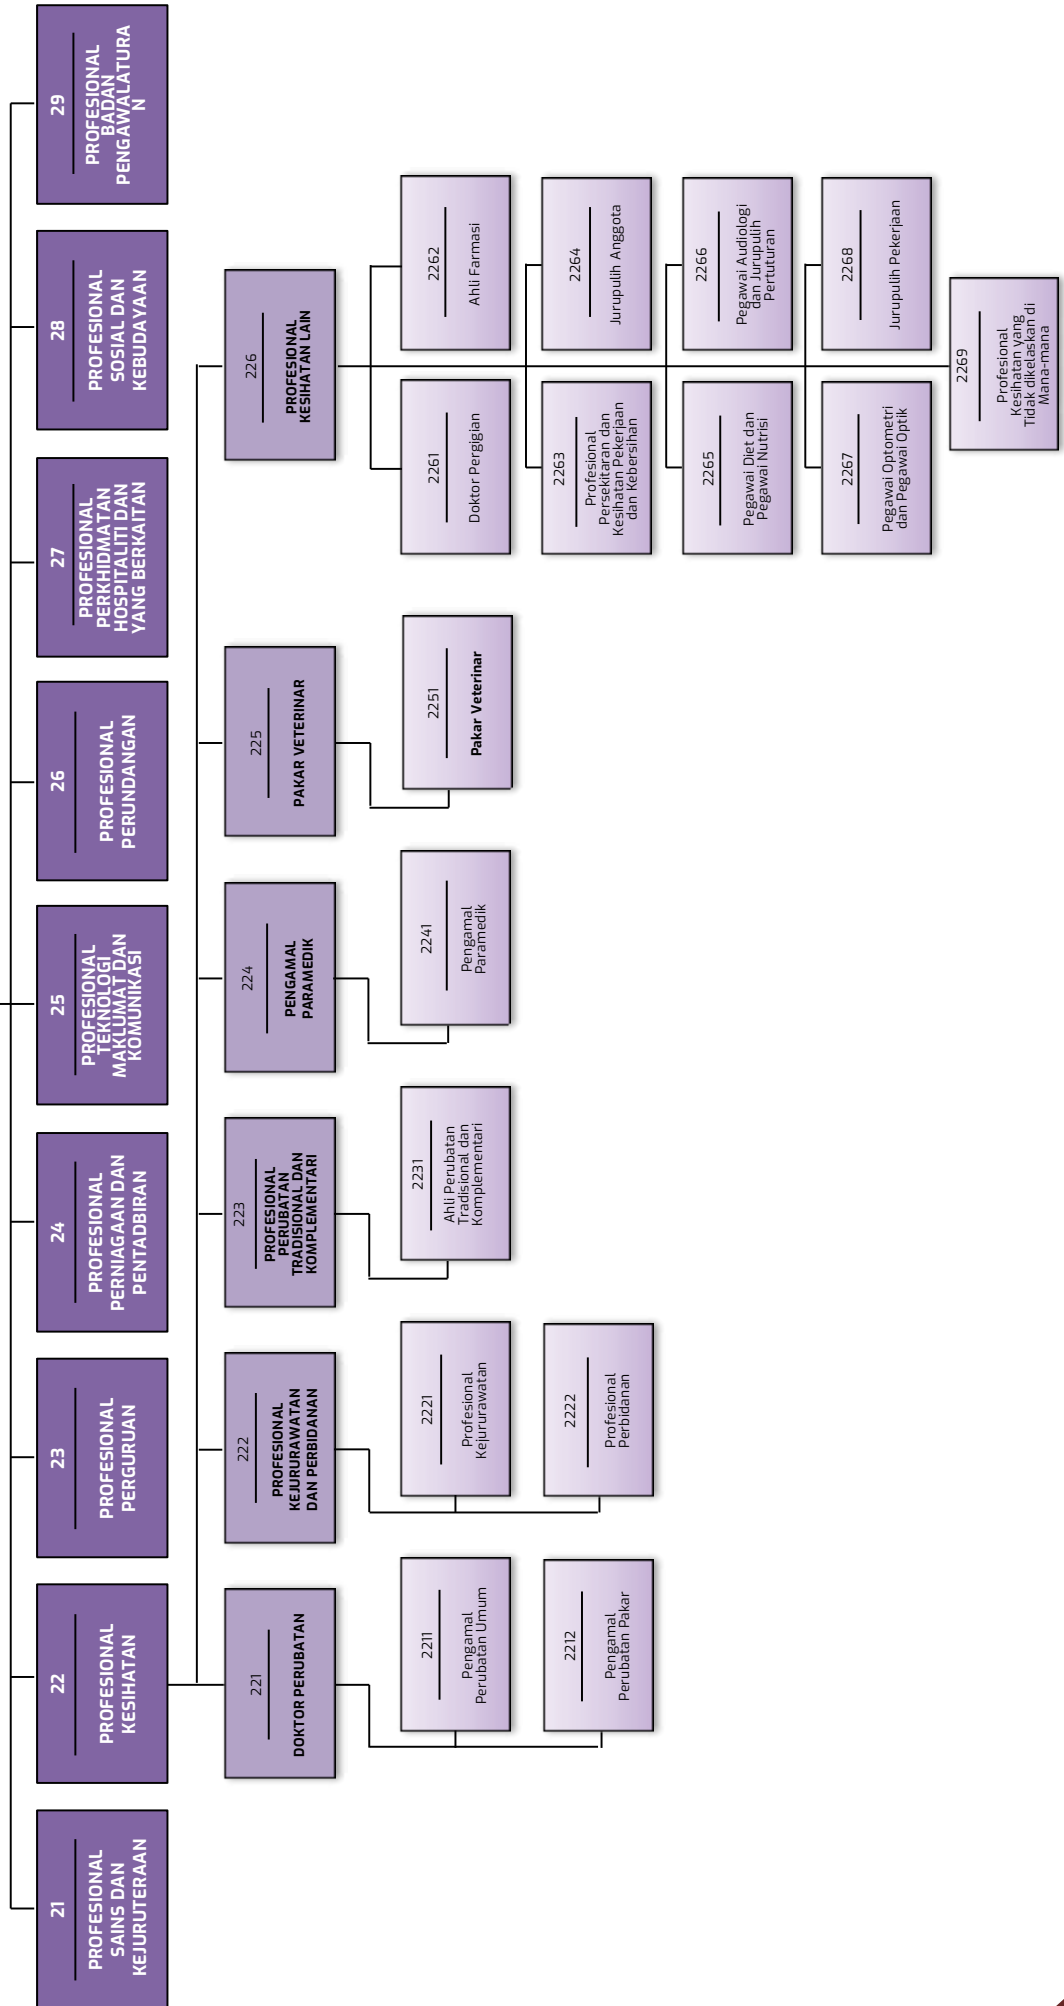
21
PROFESIONAL SAINS DAN KEJURUTERAAN

22
PROFESIONAL KESIHATAN

23
PROFESIONAL PERGURUAN

24
PROFESIONAL PERNIAGAAN DAN PENTADBIRAN

25
PROFESIONAL TEKNOLOGI MAKLUMAT DAN KOMUNIKASI

26
PROFESIONAL PERUNDANGAN

27
PROFESIONAL PERKHIDMATAN HOSPITALITI DAN YANG BERKAITAN

28
PROFESIONAL SOSIAL DAN KEBUDAYAAN

29
PROFESIONAL BADAN PENGAWALATURAN

221
DOKTOR PERUBATAN

2211
Pengamal Perubatan Umum

2212
Pengamal Perubatan Pakar

222
PROFESIONAL KEJURURAWATAN DAN PERBIDANAN

2221
Profesional Kejururawatan

2222
Profesional Perbidanan

223
PROFESIONAL PERUBATAN TRADISIONAL DAN KOMPLEMENTARI

2231
Ahli Perubatan Tradisional dan Komplementari

224
PENGAMAL PARAMEDIK

2241
Pengamal Paramedik

225
PAKAR VETERINAR

2251
Pakar Veterinar

226
PROFESIONAL KESIHATAN LAIN

2261
Doktor Pergigian

2262
Ahli Farmasi

2263
Profesional Persekitaran dan Kesihatan Pekerjaan dan Kebersihan

2264
Jurupulih Anggota

2265
Pegawai Diet dan Pegawai Nutrisi

2266
Pegawai Audiologi dan Jurupulih Pertuturan

2267
Pegawai Optometri dan Pegawai Optik

2268
Jurupulih Pekerjaan

2269
Profesional Kesihatan yang Tidak dikelaskan di Mana-mana